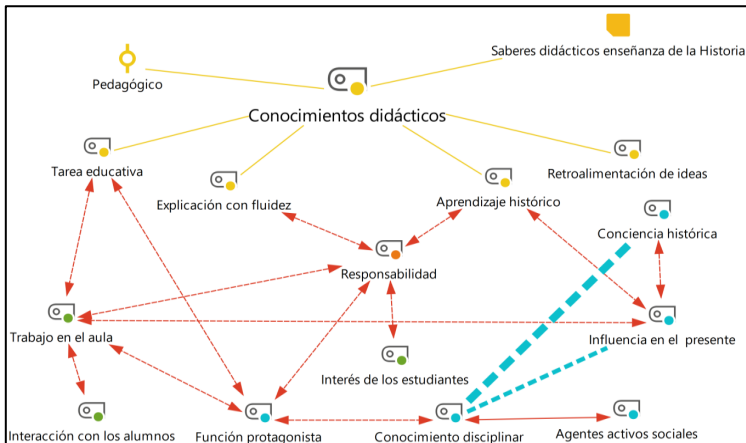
Saberes didácticos enseñanza de la Historia

Pedagógico

Conocimientos didácticos

Tarea educativa

Retroalimentación de ideas

Explicación con fluidez

Aprendizaje histórico

Conciencia histórica

Responsabilidad

Trabajo en el aula

Influencia en el presente

Interés de los estudiantes

Interacción con los alumnos

Función protagonista

Conocimiento disciplinar

Agentes activos sociales